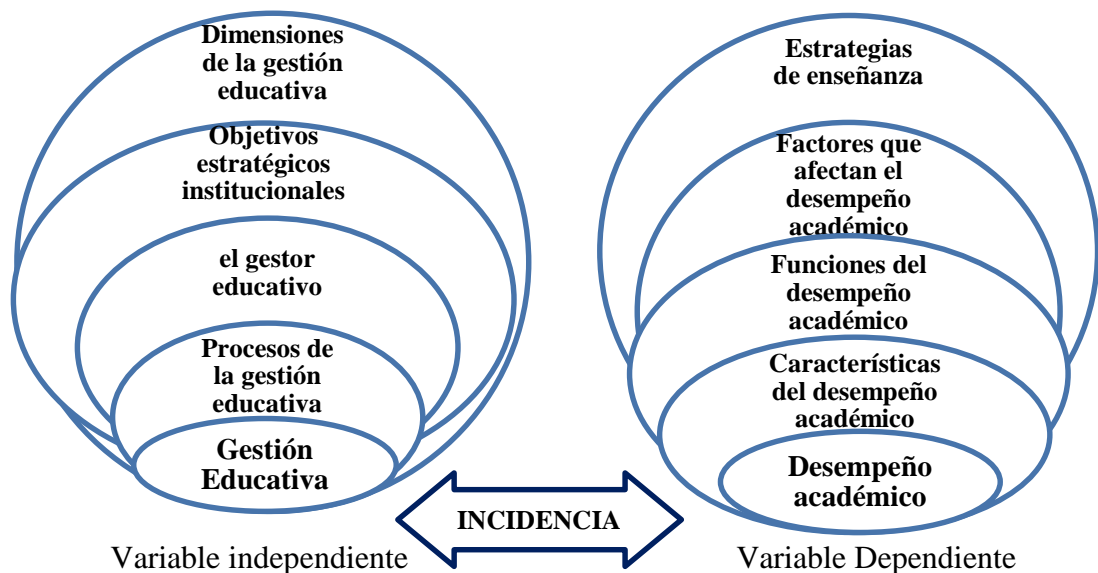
Dimensiones de la gestión educativa

Objetivos estratégicos institucionales

el gestor educativo

Procesos de la gestión educativa

Gestión Educativa

Estrategias de enseñanza

Factores que afectan el desempeño académico

Funciones del desempeño académico

Características del desempeño académico

Desempeño académico

INCIDENCIA

Variable independiente

Variable Dependiente